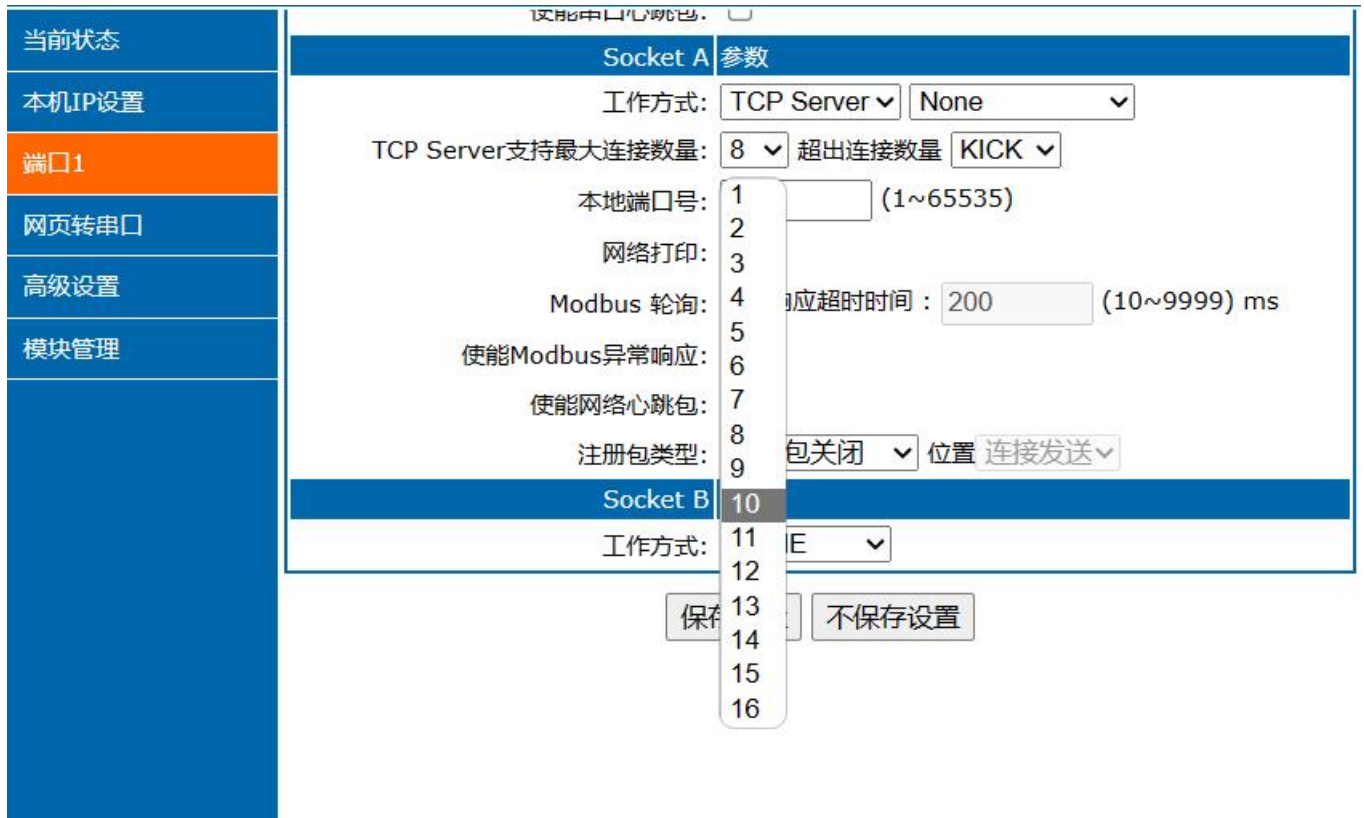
当前状态
本机IP设置
端口1
网页转串口
高级设置
模块管理

使能串口心跳包：

Socket A 参数

工作方式： TCP Server None

TCP Server支持最大连接数量： 8 超出连接数量 KICK

本地端口号： (1~65535)

网络打印：

Modbus 轮询： 响应超时时间： 200 (10~9999) ms

使能Modbus异常响应：

使能网络心跳包：

注册包类型： 包关闭 位置 连接发送

Socket B

工作方式： E

1
2
3
4
5
6
7
8
9
10
11
12
13
14
15
16

保存 不保存设置